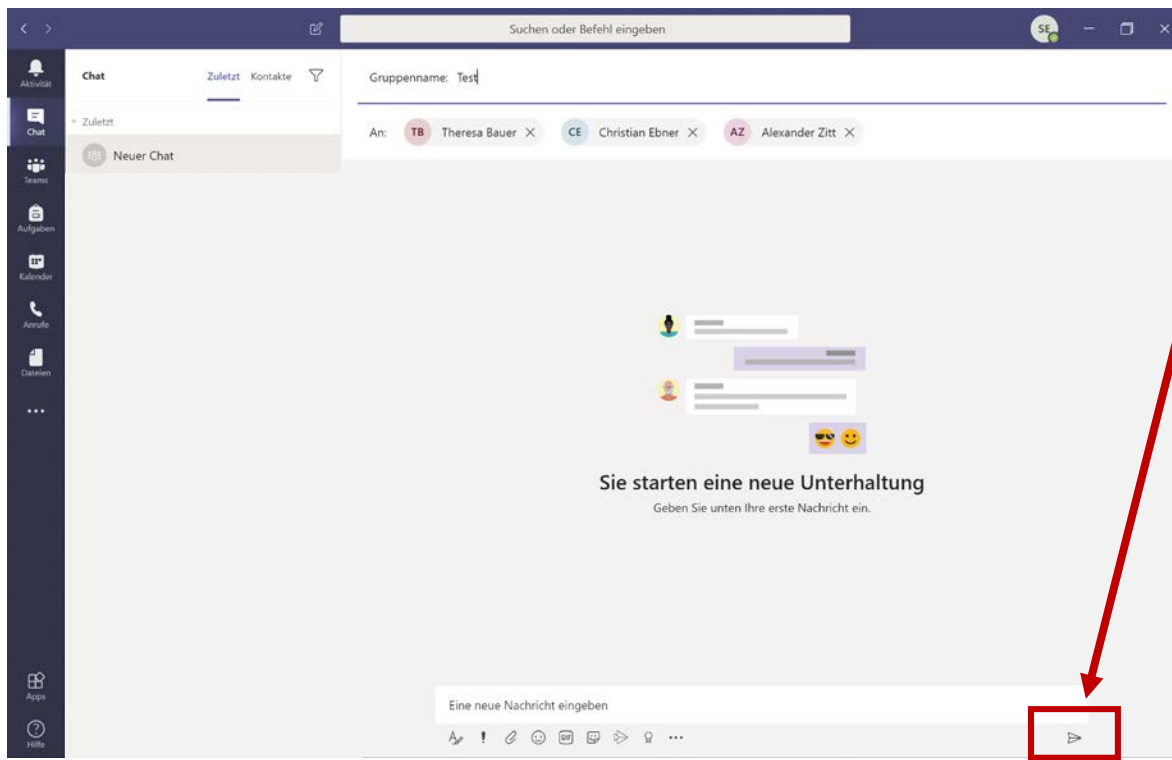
Suchen oder Befehl eingeben

SE

Aktivität

Chat

Teams

Aufgaben

Kalender

Anrufe

Dateien

...

Apps

Hilfe

Chat

Zuletzt Kontakte

Zuletzt

Neuer Chat

Gruppenname: Test

An: TB Theresa Bauer × CE Christian Ebner × AZ Alexander Zitt ×

Sie starten eine neue Unterhaltung

Geben Sie unten Ihre erste Nachricht ein.

Eine neue Nachricht eingeben